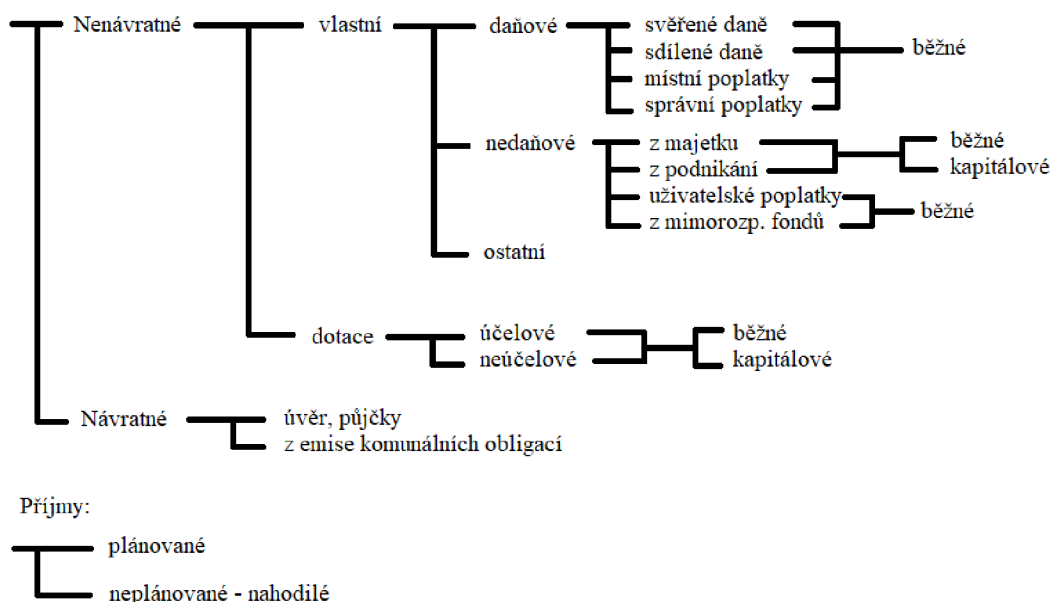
Nenávratné
vlastní
daňové
svěřené daně
sdílené daně
místní poplatky
správní poplatky
běžné
nedaňové
z majetku
z podnikání
běžné
kapitálové
uživatelské poplatky
z mimorozp. fondů
běžné
ostatní
dotace
účelové
neúčelové
běžné
kapitálové
Návratné
úvěr, půjčky
z emise komunálních obligací

Příjmy:

plánované

neplánované - nahodilé